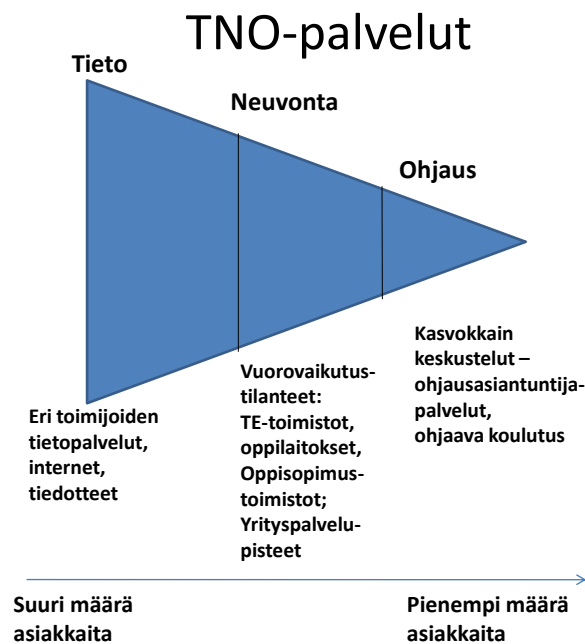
TNO-palvelut

Tieto

Neuvonta

Ohjaus

Eri toimijoiden tietopalvelut, internet, tiedotteet

Vuorovaikutustilanteet: TE-toimistot, oppilaitokset, Oppisopimustoimistot; Yrityspalvelupisteet

Kasvokkain keskustelut – ohjausasiantuntijapalvelut, ohjaava koulutus

Suuri määrä asiakkaita

Pienempi määrä asiakkaita